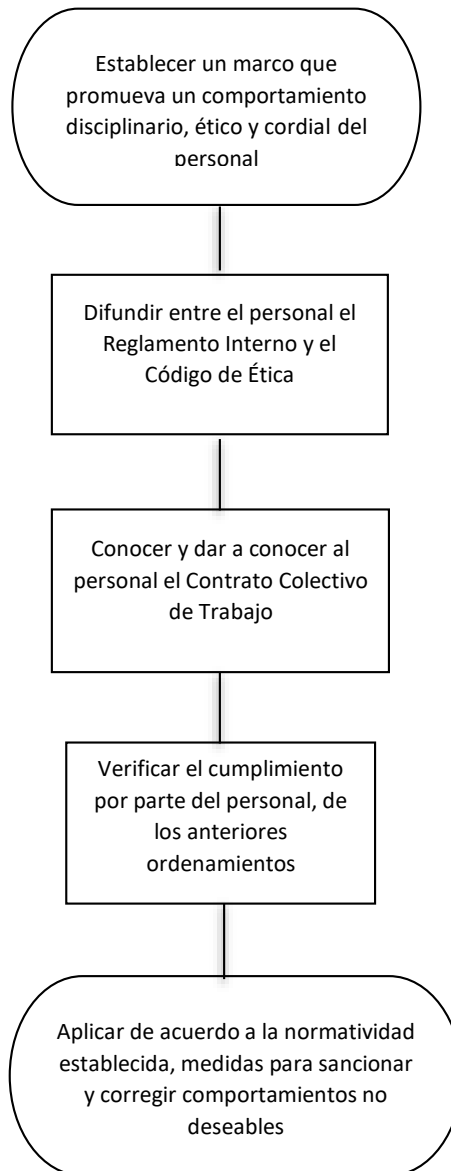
Establecer un marco que promueva un comportamiento disciplinario, ético y cordial del personal

Difundir entre el personal el Reglamento Interno y el Código de Ética

Conocer y dar a conocer al personal el Contrato Colectivo de Trabajo

Verificar el cumplimiento por parte del personal, de los anteriores ordenamientos

Aplicar de acuerdo a la normatividad establecida, medidas para sancionar y corregir comportamientos no deseables